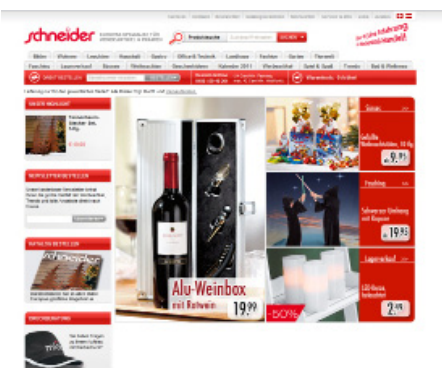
schneider

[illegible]

Produktsuche

SUCHEN

Bilder | Wohnen | Leuchten | Haushalt | Garten | Office & Technik | Lembox | Feiern | Garten | Floristik

Fasching | Lagerverkauf | Bonzen | Weihnachten | Geschenkideen | Kalender 2011 | Werbeartikel | Spiel & Spaß | Trends | Bad & Wellness

Alu-Weinbox

mit Rotwein

19.99

-50%

9.99

19.95

2.49

schneider

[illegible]